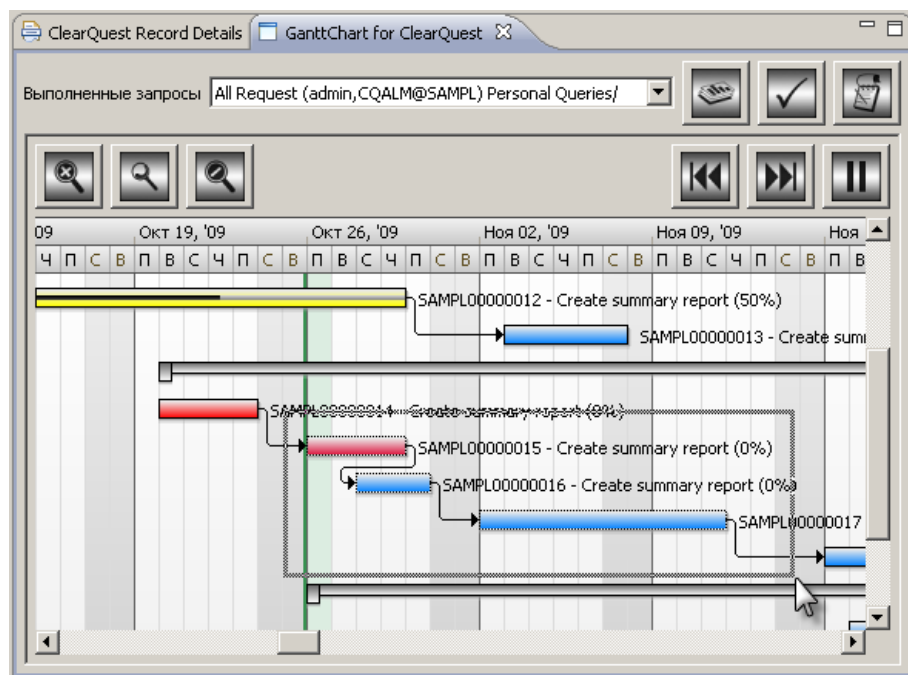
ClearQuest Record Details | GanttChart for ClearQuest

Выполненные запросы All Request (admin,CQALM@SAMPL) Personal Queries/

09 | Окт 19, '09 | Окт 26, '09 | Ноя 02, '09 | Ноя 09, '09 | Ноя

Ч П С В П В С Ч П С В П В С Ч П С В П В С Ч П С В П В С Ч П С В П В

SAMPL00000012 - Create summary report (50%)

SAMPL00000013 - Create sum

SAMPL00000014 - Create summary report (0%)

SAMPL00000015 - Create summary report (0%)

SAMPL00000016 - Create summary report (0%)

SAMPL00000017